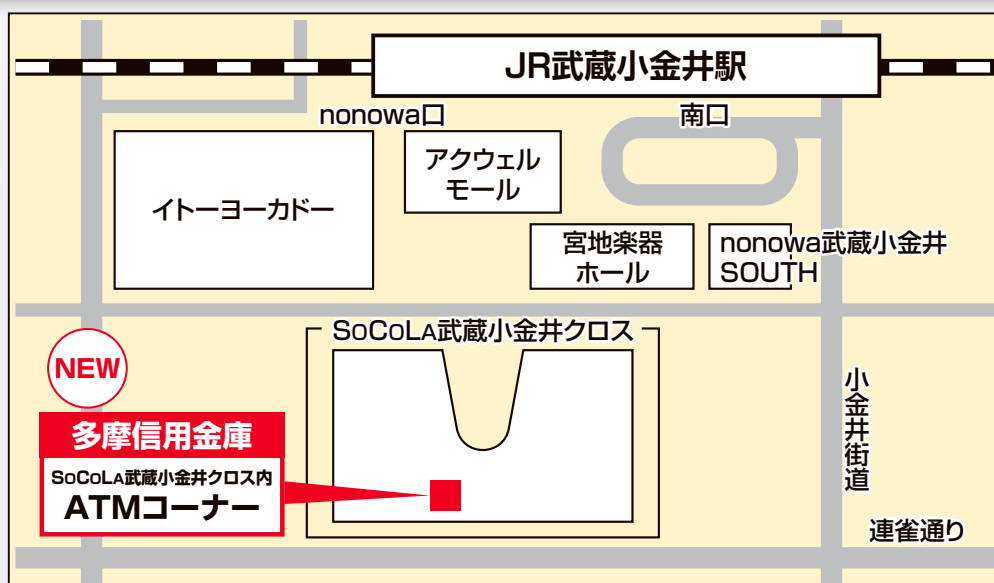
JR武蔵小金井駅

nonowa口

南口

アクウェル
モール

イトーヨーカドー

宮地楽器
ホール

nonowa武蔵小金井
SOUTH

SoCoLa武蔵小金井クロス

NEW

多摩信用金庫

SoCoLa武蔵小金井クロス内
ATMコーナー

小金井街道

連雀通り